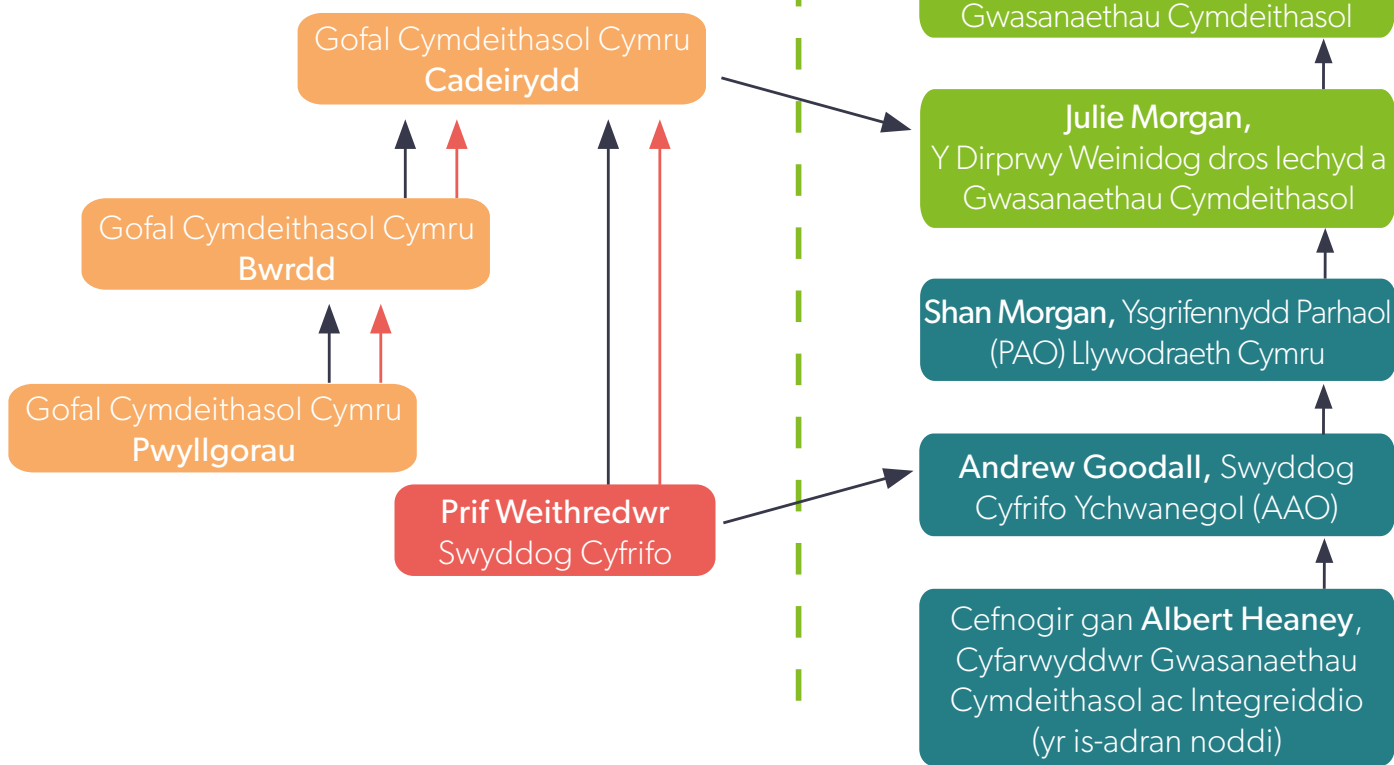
Gofal Cymdeithasol Cymru
Cadeirydd

Gofal Cymdeithasol Cymru
Bwrdd

Gofal Cymdeithasol Cymru
Pwyllgorau

Prif Weithredwr
Swyddog Cyfrifo

Gwasanaethau Cymdeithasol

Julie Morgan,
Y Dirprwy Weinidog dros Iechyd a Gwasanaethau Cymdeithasol

Shan Morgan, Ysgrifennydd Parhaol (PAO) Llywodraeth Cymru

Andrew Goodall, Swyddog Cyfrifo Ychwanegol (AAO)

Cefnogir gan Albert Heaney, Cyfarwyddwr Gwasanaethau Cymdeithasol ac Integreiddio (yr is-adran noddi)